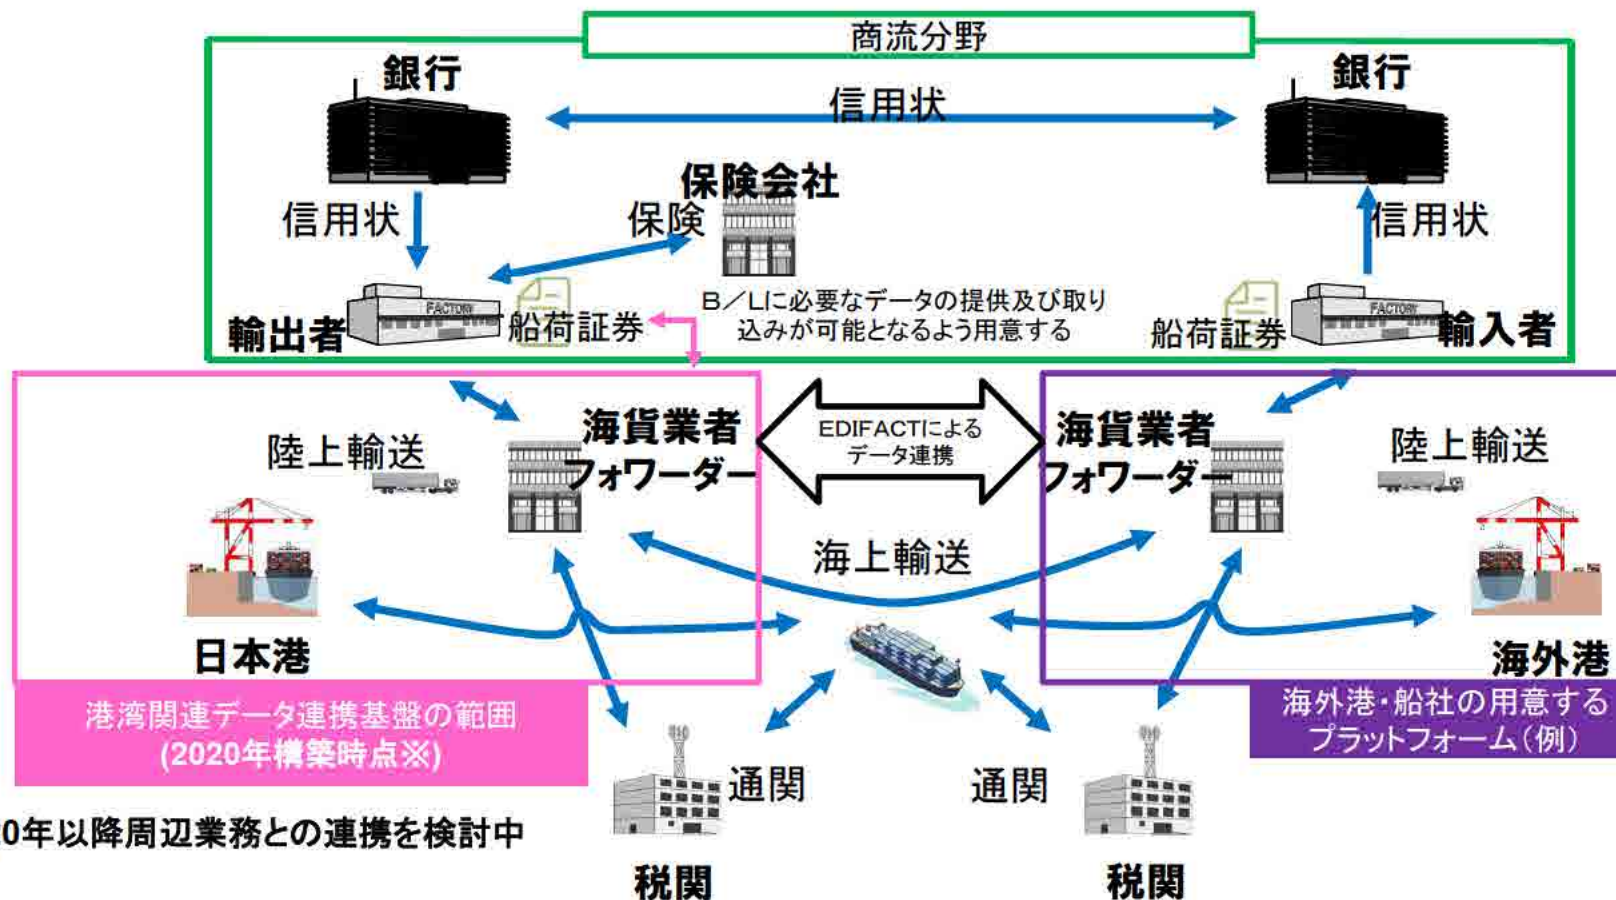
商流分野

銀行

信用状

銀行

保険会社

信用状

保険

信用状

B／Lに必要なデータの提供及び取り込みが可能となるよう用意する

輸出者

FACTORY

船荷証券

船荷証券

FACTORY

輸入者

海貨業者
フォワーダー

EDIFACTによる
データ連携

海貨業者
フォワーダー

陸上輸送

陸上輸送

海上輸送

日本港

海外港

港湾関連データ連携基盤の範囲
(2020年構築時点※)

海外港･船社の用意する
プラットフォーム（例）

通関

通関

0年以降周辺業務との連携を検討中

税関

税関